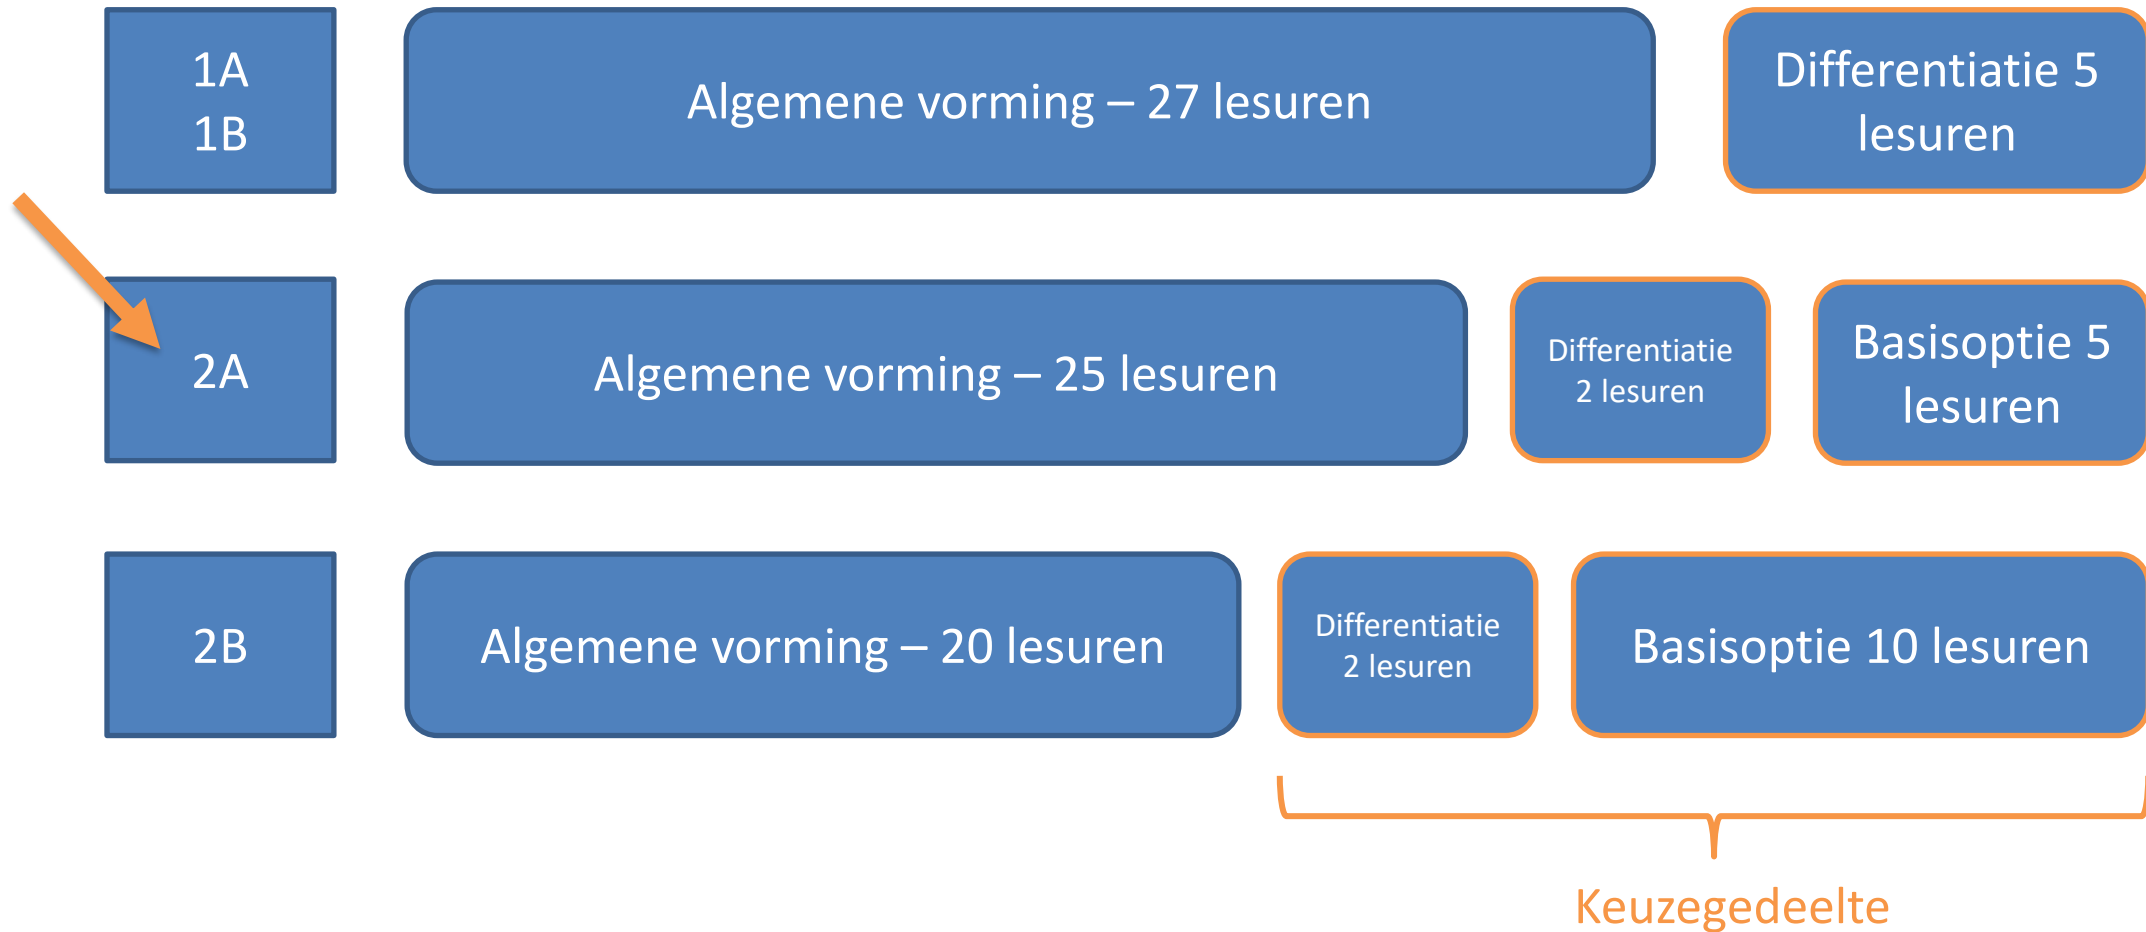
1A
1B

Algemene vorming – 27 lesuren

Differentiatie 5 lesuren

2A

Algemene vorming – 25 lesuren

Differentiatie 2 lesuren

Basisoptie 5 lesuren

2B

Algemene vorming – 20 lesuren

Differentiatie 2 lesuren

Basisoptie 10 lesuren

Keuzegedeelte